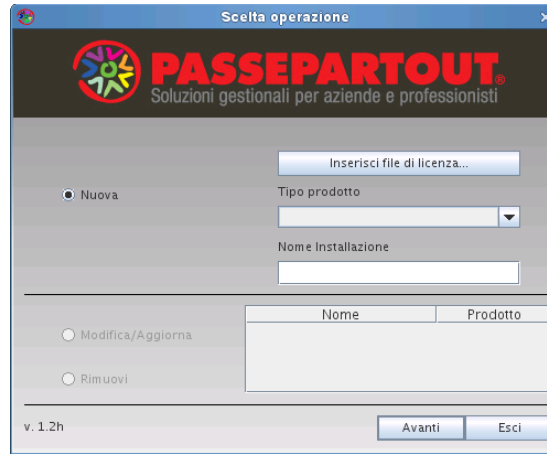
Scelta operazione

PASSEPARTOUT®
Soluzioni gestionali per aziende e professionisti

Inserisci file di licenza...

Nuova

Tipo prodotto

Nome Installazione

Modifica/Aggiorna

Rimuovi

| Nome | Prodotto |
|---|---|

v. 1.2h

Avanti

Esci